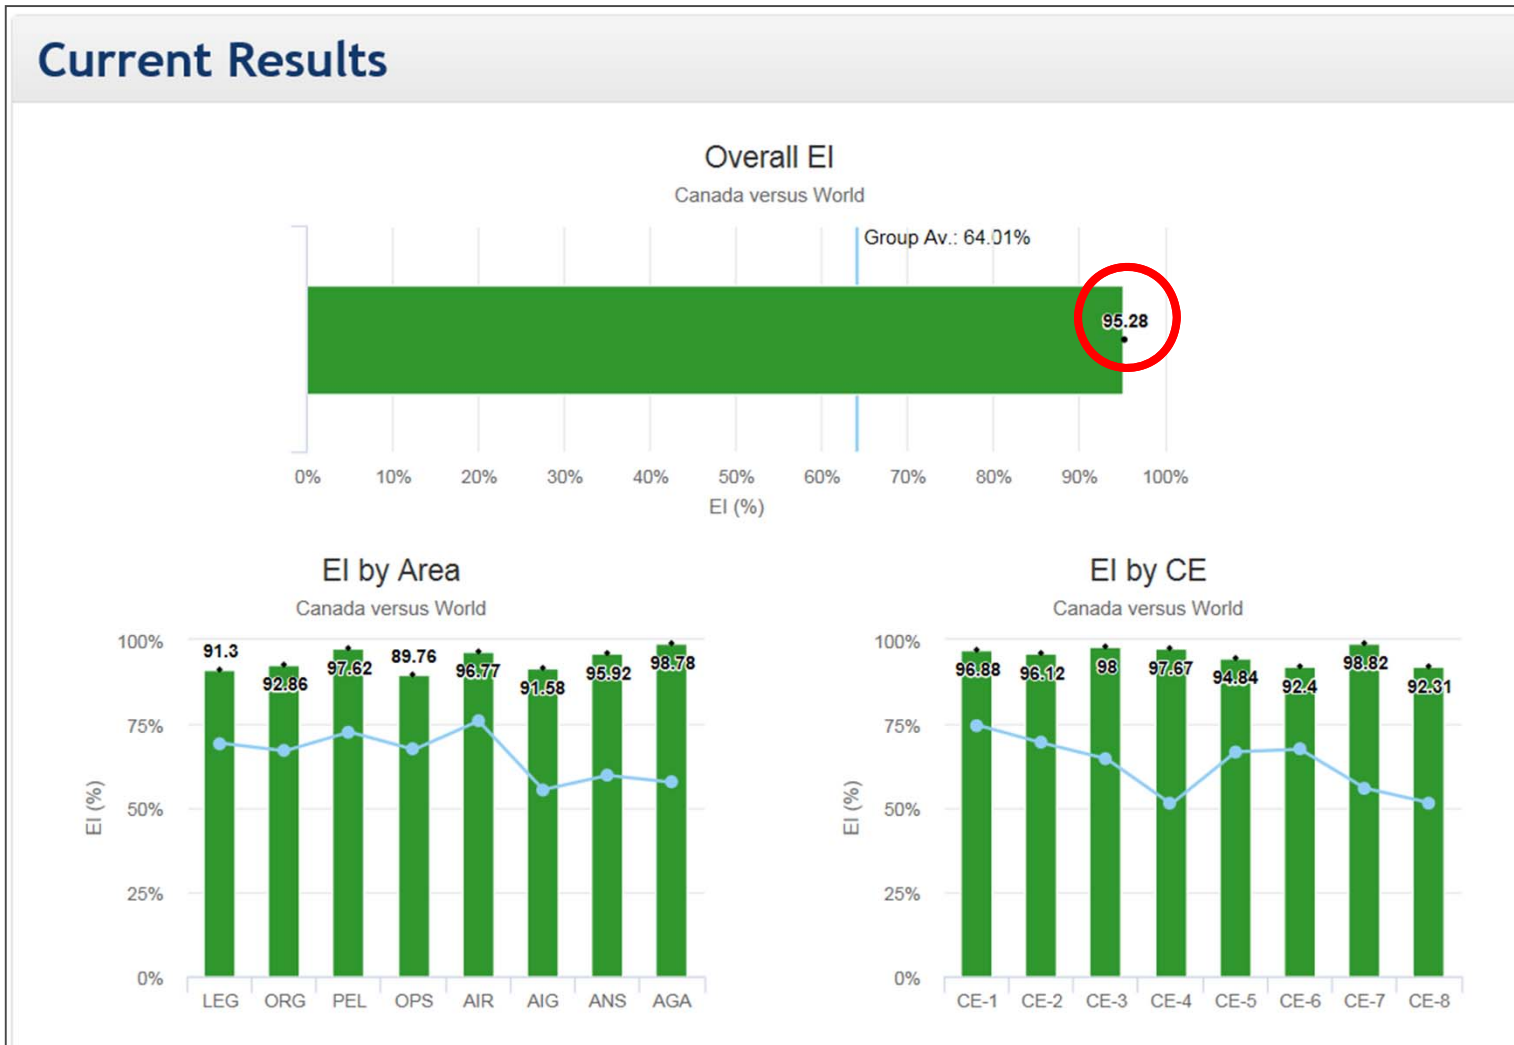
Current Results

Overall EI
Canada versus World

Group Av.: 64.01%

95.28

0% 10% 20% 30% 40% 50% 60% 70% 80% 90% 100%
EI (%)

EI by Area
Canada versus World

100%
75%
50%
25%
0%
EI (%)

91.3 92.86 97.62 89.76 96.77 91.58 95.92 98.78

LEG ORG PEL OPS AIR AIG ANS AGA

EI by CE
Canada versus World

100%
75%
50%
25%
0%
EI (%)

96.88 96.12 98 97.67 94.84 92.4 98.82 92.31

CE-1 CE-2 CE-3 CE-4 CE-5 CE-6 CE-7 CE-8